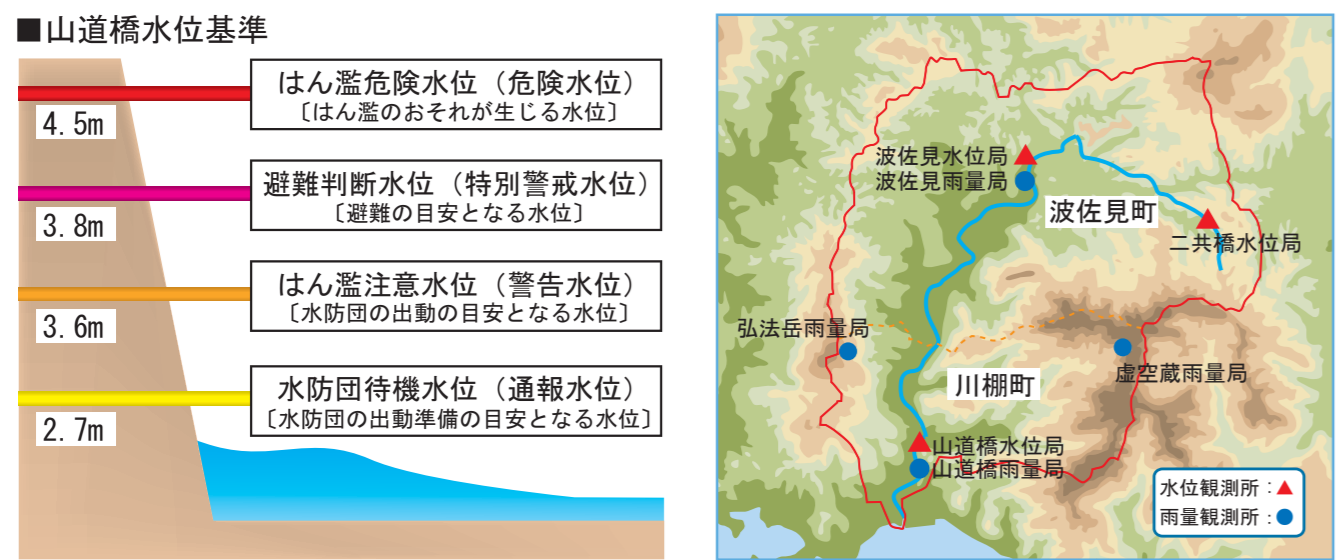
■山道橋水位基準

4.5m

はん濫危険水位（危険水位）
〔はん濫のおそれが生じる水位〕

3.8m

避難判断水位（特別警戒水位）
〔避難の目安となる水位〕

3.6m

はん濫注意水位（警告水位）
〔水防団の出動の目安となる水位〕

2.7m

水防団待機水位（通報水位）
〔水防団の出動準備の目安となる水位〕

波佐見水位局
波佐見雨量局
波佐見町
二共橋水位局
弘法岳雨量局
虚空蔵雨量局
川棚町
山道橋水位局
山道橋雨量局
水位観測所：▲
雨量観測所：●